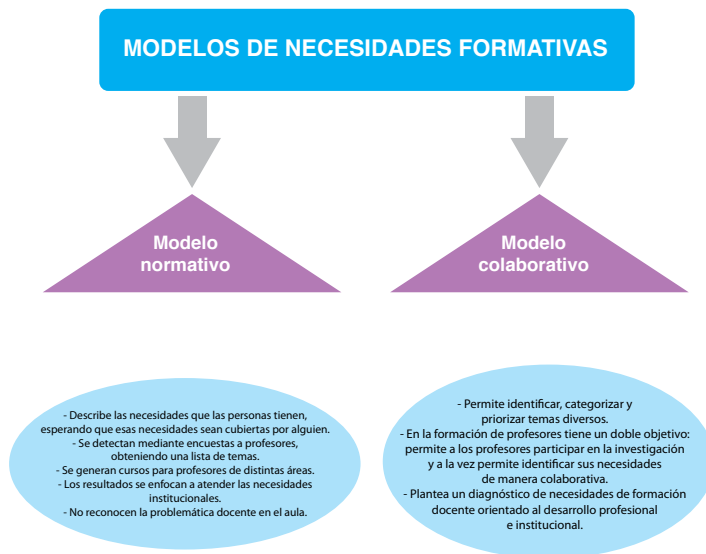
MODELOS DE NECESIDADES FORMATIVAS

Modelo normativo

Modelo colaborativo

- Describe las necesidades que las personas tienen, esperando que esas necesidades sean cubiertas por alguien.
- Se detectan mediante encuestas a profesores, obteniendo una lista de temas.
- Se generan cursos para profesores de distintas áreas.
- Los resultados se enfocan a atender las necesidades institucionales.
- No reconocen la problemática docente en el aula.

- Permite identificar, categorizar y priorizar temas diversos.
- En la formación de profesores tiene un doble objetivo: permite a los profesores participar en la investigación y a la vez permite identificar sus necesidades de manera colaborativa.
- Plantea un diagnóstico de necesidades de formación docente orientado al desarrollo profesional e institucional.